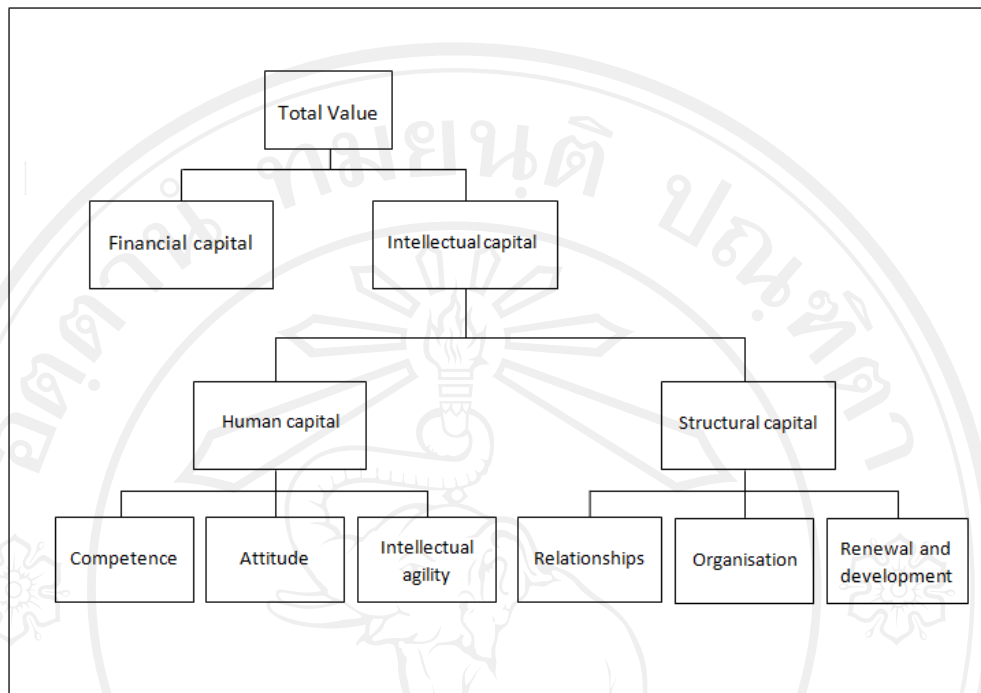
Total Value

Financial capital

Intellectual capital

Human capital

Structural capital

Competence

Attitude

Intellectual agility

Relationships

Organisation

Renewal and development

ลิขสิทธิ์มหาวิทยาลัยเชียงใหม่